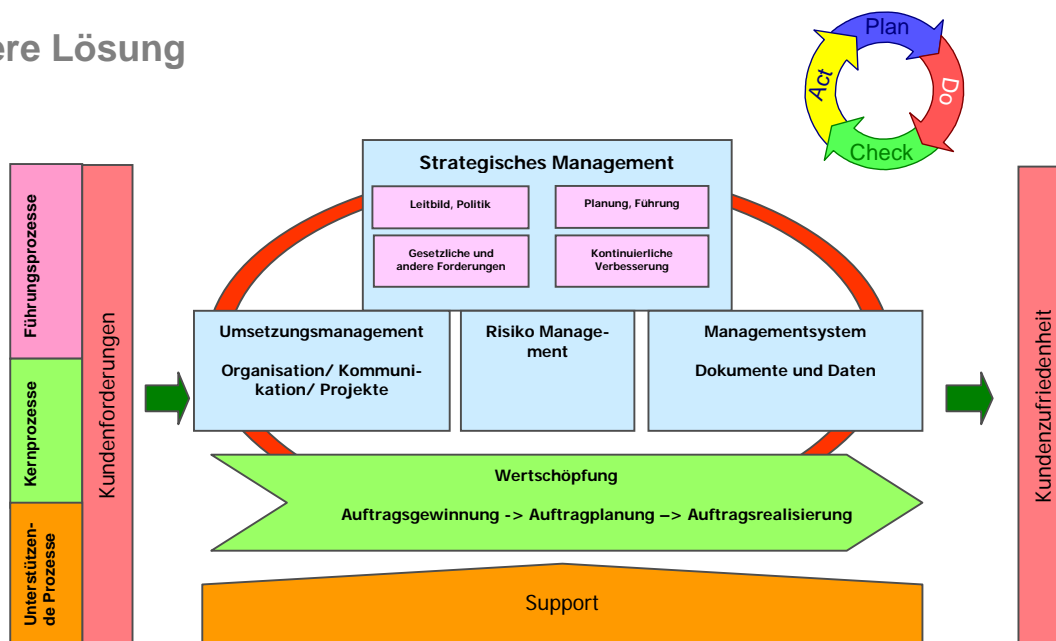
ere Lösung

Plan
Do
Check
Act

Führungsprozesse
Kernprozesse
Unterstützende Prozesse

Kundenforderungen

Strategisches Management

Leitbild, Politik

Planung, Führung

Gesetzliche und andere Forderungen

Kontinuierliche Verbesserung

Umsetzungsmanagement

Organisation/ Kommunikation/ Projekte

Risiko Management

Managementsystem

Dokumente und Daten

Wertschöpfung

Auftragsgewinnung -> Auftragplanung –> Auftragsrealisierung

Support

Kundenzufriedenheit